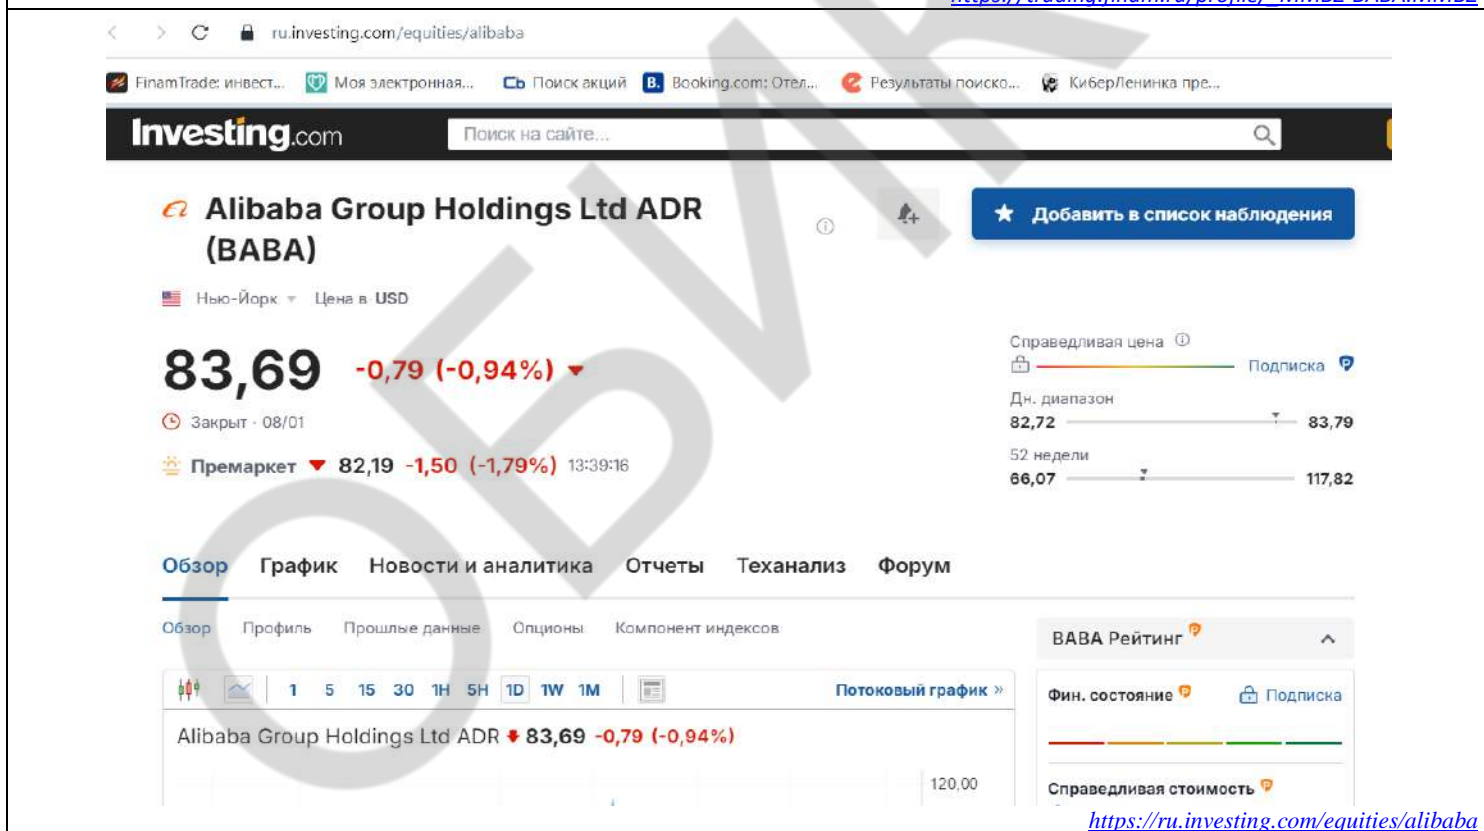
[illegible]

ru.investing.com/equities/alibaba

FinamTrade: инвест... Моя электронная... Поиск акций Booking.com: Отел... Результаты поиско... КиберЛенинка пре...

Investing.com Поиск на сайте...

Alibaba Group Holdings Ltd ADR (BABA)

Добавить в список наблюдения

Нью-Йорк Цена в USD

83,69 -0,79 (-0,94%)

Закрыт · 08/01

Премаркет 82,19 -1,50 (-1,79%) 13:39:16

Справедливая цена
Подписка
Дн. диапазон
82,72 83,79
52 недели
66,07 117,82

Обзор График Новости и аналитика Отчеты Теханализ Форум

Обзор Профиль Прошлые данные Опционы Компонент индексов

1 5 15 30 1H 5H 1D 1W 1M Потоковый график »

Alibaba Group Holdings Ltd ADR 83,69 -0,79 (-0,94%)

120,00

BABA Рейтинг

Фин. состояние Подписка

Справедливая стоимость

ОБИК

https://ru.investing.com/equities/alibaba